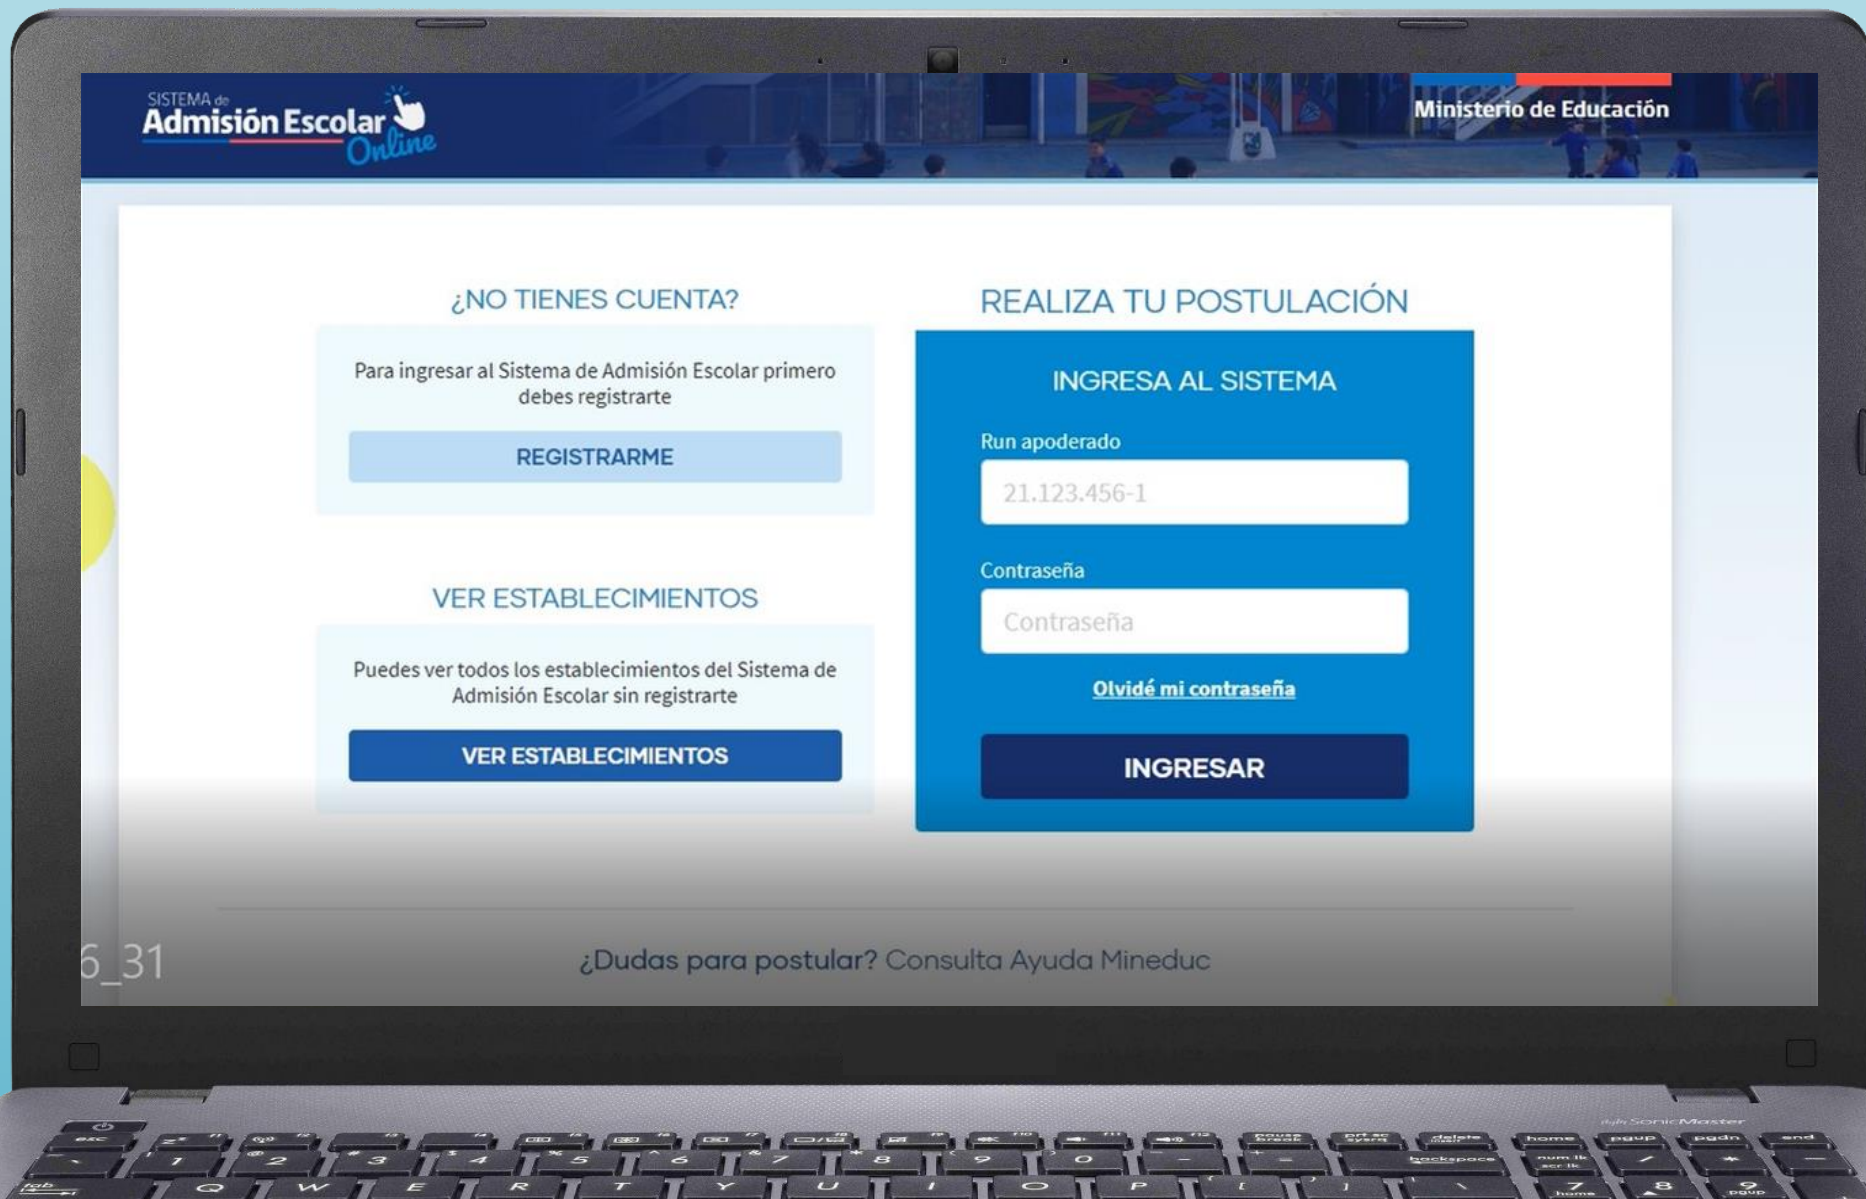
SISTEMA de Admisión Escolar Online

Ministerio de Educación

¿NO TIENES CUENTA?

Para ingresar al Sistema de Admisión Escolar primero debes registrarte

REGISTRARME

VER ESTABLECIMIENTOS

Puedes ver todos los establecimientos del Sistema de Admisión Escolar sin registrarte

VER ESTABLECIMIENTOS

REALIZA TU POSTULACIÓN

INGRESA AL SISTEMA

Run apoderado

21.123.456-1

Contraseña

Contraseña

Olvidé mi contraseña

INGRESAR

6_31

¿Dudas para postular? Consulta Ayuda Mineduc